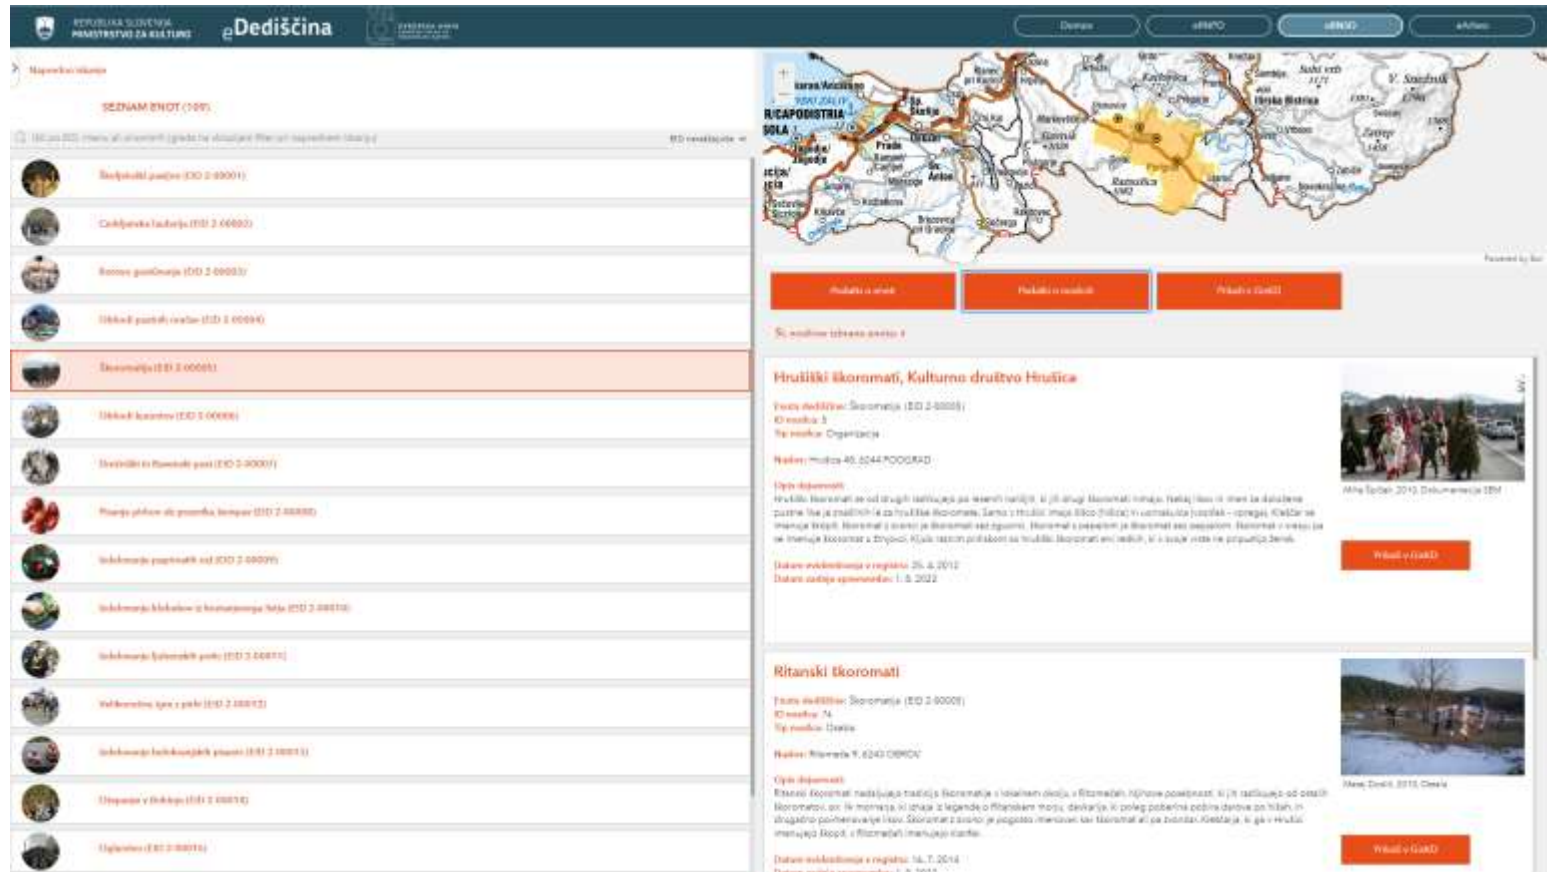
REPUBLIKA SLOVENIJA
MINISTRSTVO ZA KULTURO
eDediščina

Domov
eINFO
eRKD
eArhiv

Napredno iskanje

SEZNAM ENOT (109)

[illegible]
EID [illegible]

Škofjeloški pasijon (EID 2-00001)
Cerkljanska laufarija (EID 2-00002)
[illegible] (EID 2-00003)
Obhodi pustnih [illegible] (EID 2-00004)
Škoromatija (EID 2-00005)
Obhodi kurentov (EID 2-00006)
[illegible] (EID 2-00007)
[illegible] (EID 2-00008)
Izdelovanje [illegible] (EID 2-00009)
Izdelovanje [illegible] (EID 2-00010)
Izdelovanje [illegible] (EID 2-00011)
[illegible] (EID 2-00012)
Izdelovanje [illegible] (EID 2-00013)
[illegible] (EID 2-00014)
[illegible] (EID 2-00015)

Podatki o enoti
Podatki o nosilcih
Prikaži v GeoID

Hrušiški škoromati, Kulturno društvo Hrušica
Enota dediščine: Škoromatija (EID 2-00005)
ID nosilca: 3
Tip nosilca: Organizacija
Naslov: Hrušica 46, 6244 PODGRAD
Opis dejavnosti:
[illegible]
Datum evidentiranja v registru: 25. 4. 2012
Datum zadnje spremembe: 1. 6. 2022
Miha Špiček, 2010, Dokumentacija SEM
Prikaži v GeoID

Ritanski škoromati
Enota dediščine: Škoromatija (EID 2-00005)
ID nosilca: 74
Tip nosilca: Oseba
Naslov: Ritomeče 9, 6243 OBROV
Opis dejavnosti:
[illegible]
Datum evidentiranja v registru: 14. 7. 2014
Prikaži v GeoID